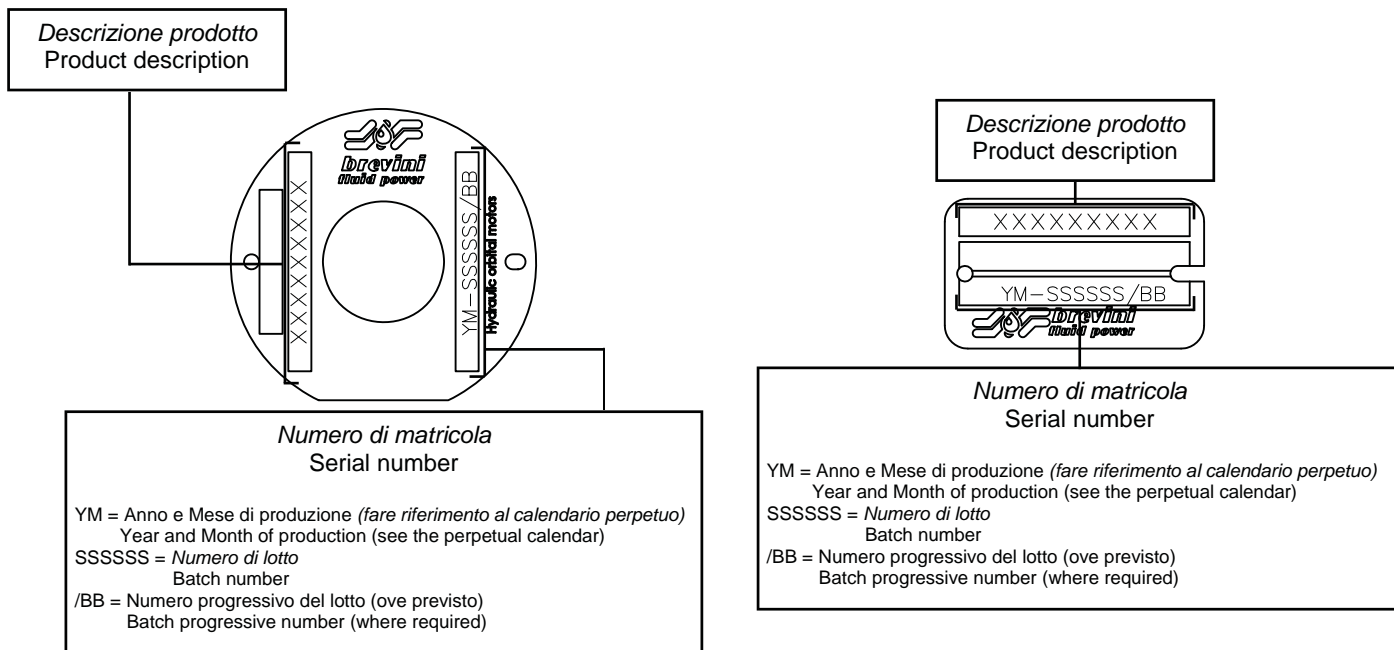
Descrizione prodotto
Product description

brevini
fluid power

XXXXXXXXX

YM-SSSSSS/BB

Hydraulic orbital motors

Numero di matricola
Serial number

YM = Anno e Mese di produzione (fare riferimento al calendario perpetuo)
Year and Month of production (see the perpetual calendar)
SSSSSS = Numero di lotto
Batch number
/BB = Numero progressivo del lotto (ove previsto)
Batch progressive number (where required)

Descrizione prodotto
Product description

XXXXXXXXX

YM-SSSSSS/BB

brevini
fluid power

Numero di matricola
Serial number

YM = Anno e Mese di produzione (fare riferimento al calendario perpetuo)
Year and Month of production (see the perpetual calendar)
SSSSSS = Numero di lotto
Batch number
/BB = Numero progressivo del lotto (ove previsto)
Batch progressive number (where required)